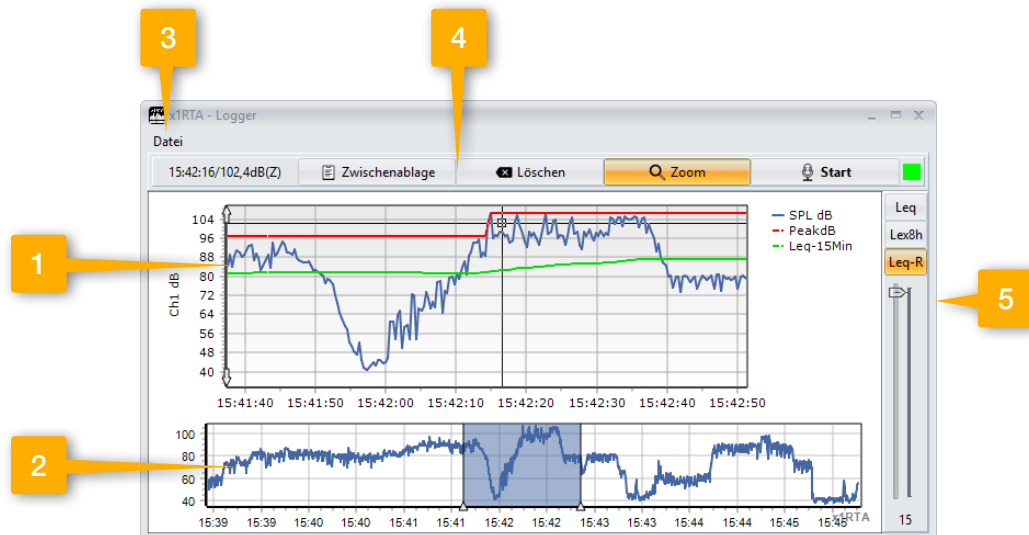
3

4

x1RTA - Logger

Datei

15:42:16/102,4dB(Z)

Zwischenablage

Löschen

Zoom

Start

Leq

Lex8h

Leq-R

1

2

5

104
96
88
80
72
64
56
48
40

Ch1 dB

SPL dB
PeakdB
Leq-15Min

15:41:40 15:41:50 15:42:00 15:42:10 15:42:20 15:42:30 15:42:40 15:42:50

100
80
60
40

15:39 15:39 15:40 15:40 15:41 15:41 15:42 15:42 15:43 15:43 15:44 15:44 15:45 15:45

x1RTA

15